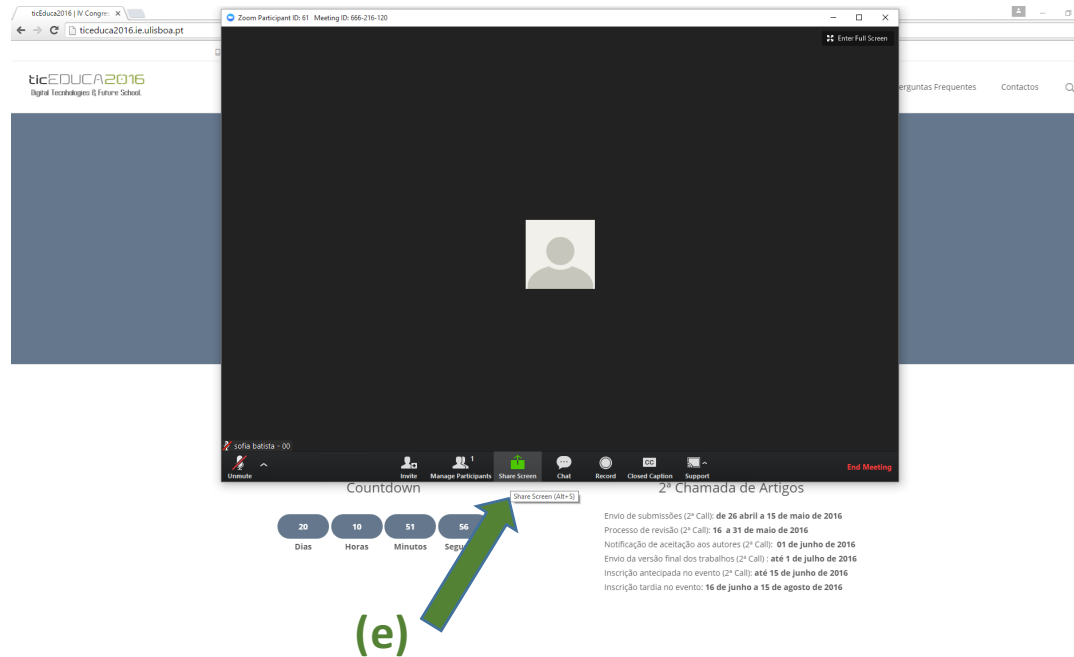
ticEduca2016 | IV Congre ×

ticeduca2016.ie.ulisboa.pt

Zoom Participant ID: 61 Meeting ID: 666-216-120

Enter Full Screen

ticEDUCA2016
Digital Technologies & Future School.

erguntas Frequentes Contactos

sofia batista - 00

Unmute Invite Manage Participants 1 Share Screen Chat Record Closed Caption Support End Meeting

Share Screen (Alt+S)

Countdown

| 20 | 10 | 51 | 56 |
|---|---|---|---|
| Dias | Horas | Minutos | Segu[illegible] |

2ª Chamada de Artigos

Envio de submissões (2ª Call): **de 26 abril a 15 de maio de 2016**
Processo de revisão (2ª Call): **16 a 31 de maio de 2016**
Notificação de aceitação aos autores (2ª Call): **01 de junho de 2016**
Envio da versão final dos trabalhos (2ª Call) : **até 1 de julho de 2016**
Inscrição antecipada no evento (2ª Call): **até 15 de junho de 2016**
Inscrição tardia no evento: **16 de junho a 15 de agosto de 2016**

(e)